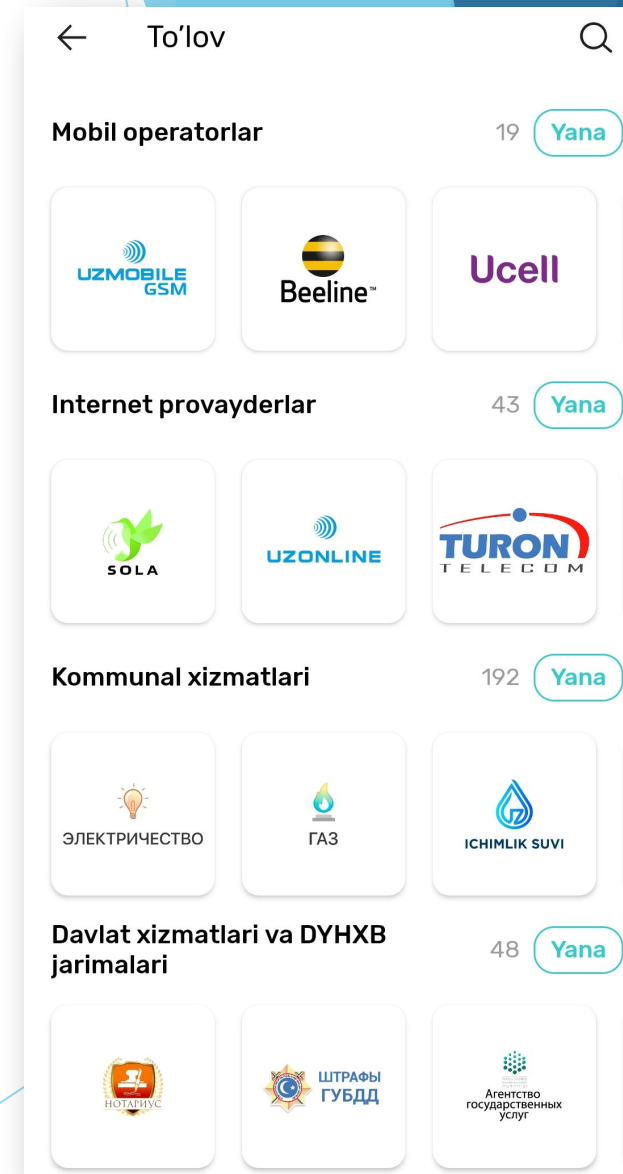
To'lov

Mobil operatorlar 19 Yana

UZMOBILE GSM

Beeline™

Ucell

Internet provayderlar 43 Yana

SOLA

UZONLINE

TURON TELECOM

Kommunal xizmatlari 192 Yana

ЭЛЕКТРИЧЕСТВО

ГАЗ

ICHIMLIK SUVI

Davlat xizmatlari va DYHXB jarimalari 48 Yana

НОТАРИУС

ШТРАФЫ ГУБДД

Агентство государственных услуг